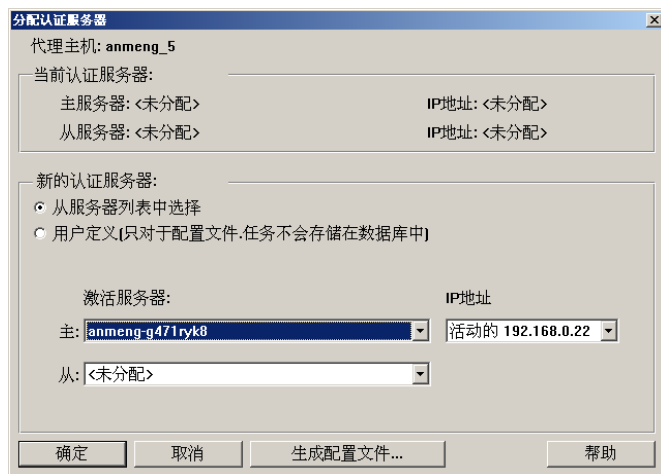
分配认证服务器

代理主机: anmeng_5

当前认证服务器:

主服务器: <未分配>
IP地址: <未分配>

从服务器: <未分配>
IP地址: <未分配>

新的认证服务器:

从服务器列表中选择

用户定义(只对于配置文件.任务不会存储在数据库中)

激活服务器:
IP地址

主: anmeng-g471ryk8
活动的 192.168.0.22

从: <未分配>

确定
取消
生成配置文件...
帮助